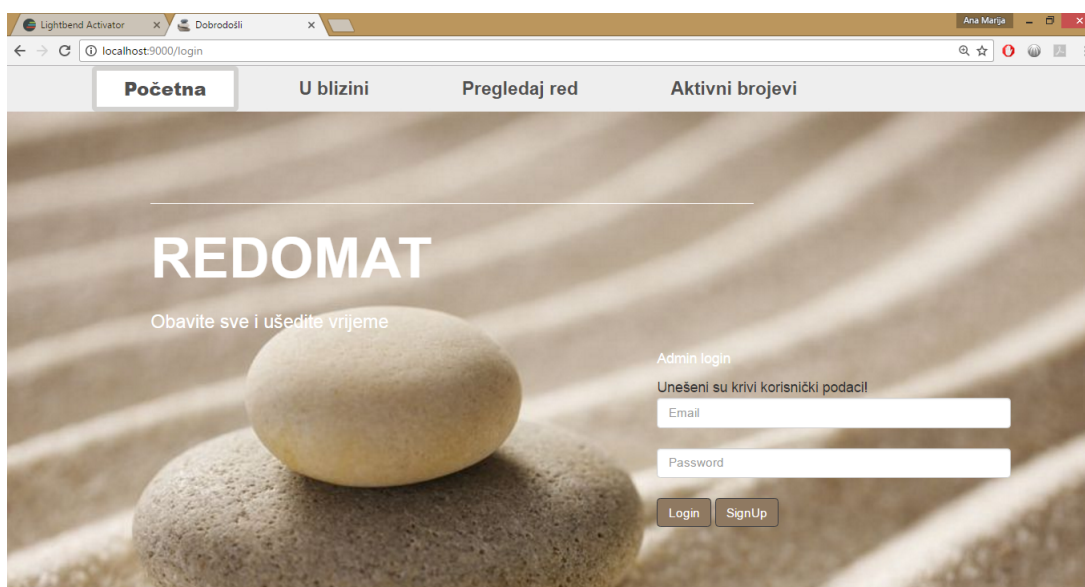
Lightbend Activator ×
Dobrodošli ×
Ana Marija
localhost:9000/login

Početna
U blizini
Pregledaj red
Aktivni brojevi

REDOMAT

Obavite sve i ušedite vrijeme

Admin login

Unešeni su krivi korisnički podaci!

Email

Password

Login
SignUp